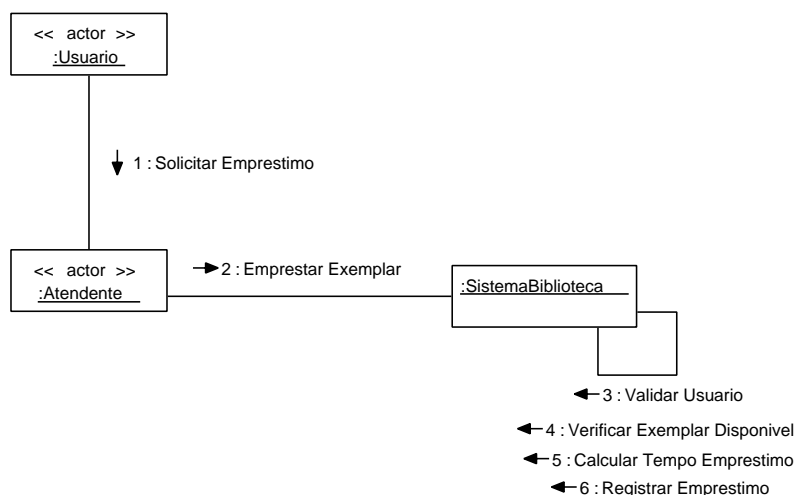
<< actor >>
:Usuario

1 : Solicitar Emprestimo

<< actor >>
:Atendente

2 : Emprestar Exemplar

:SistemaBiblioteca

3 : Validar Usuario
4 : Verificar Exemplar Disponivel
5 : Calcular Tempo Emprestimo
6 : Registrar Emprestimo